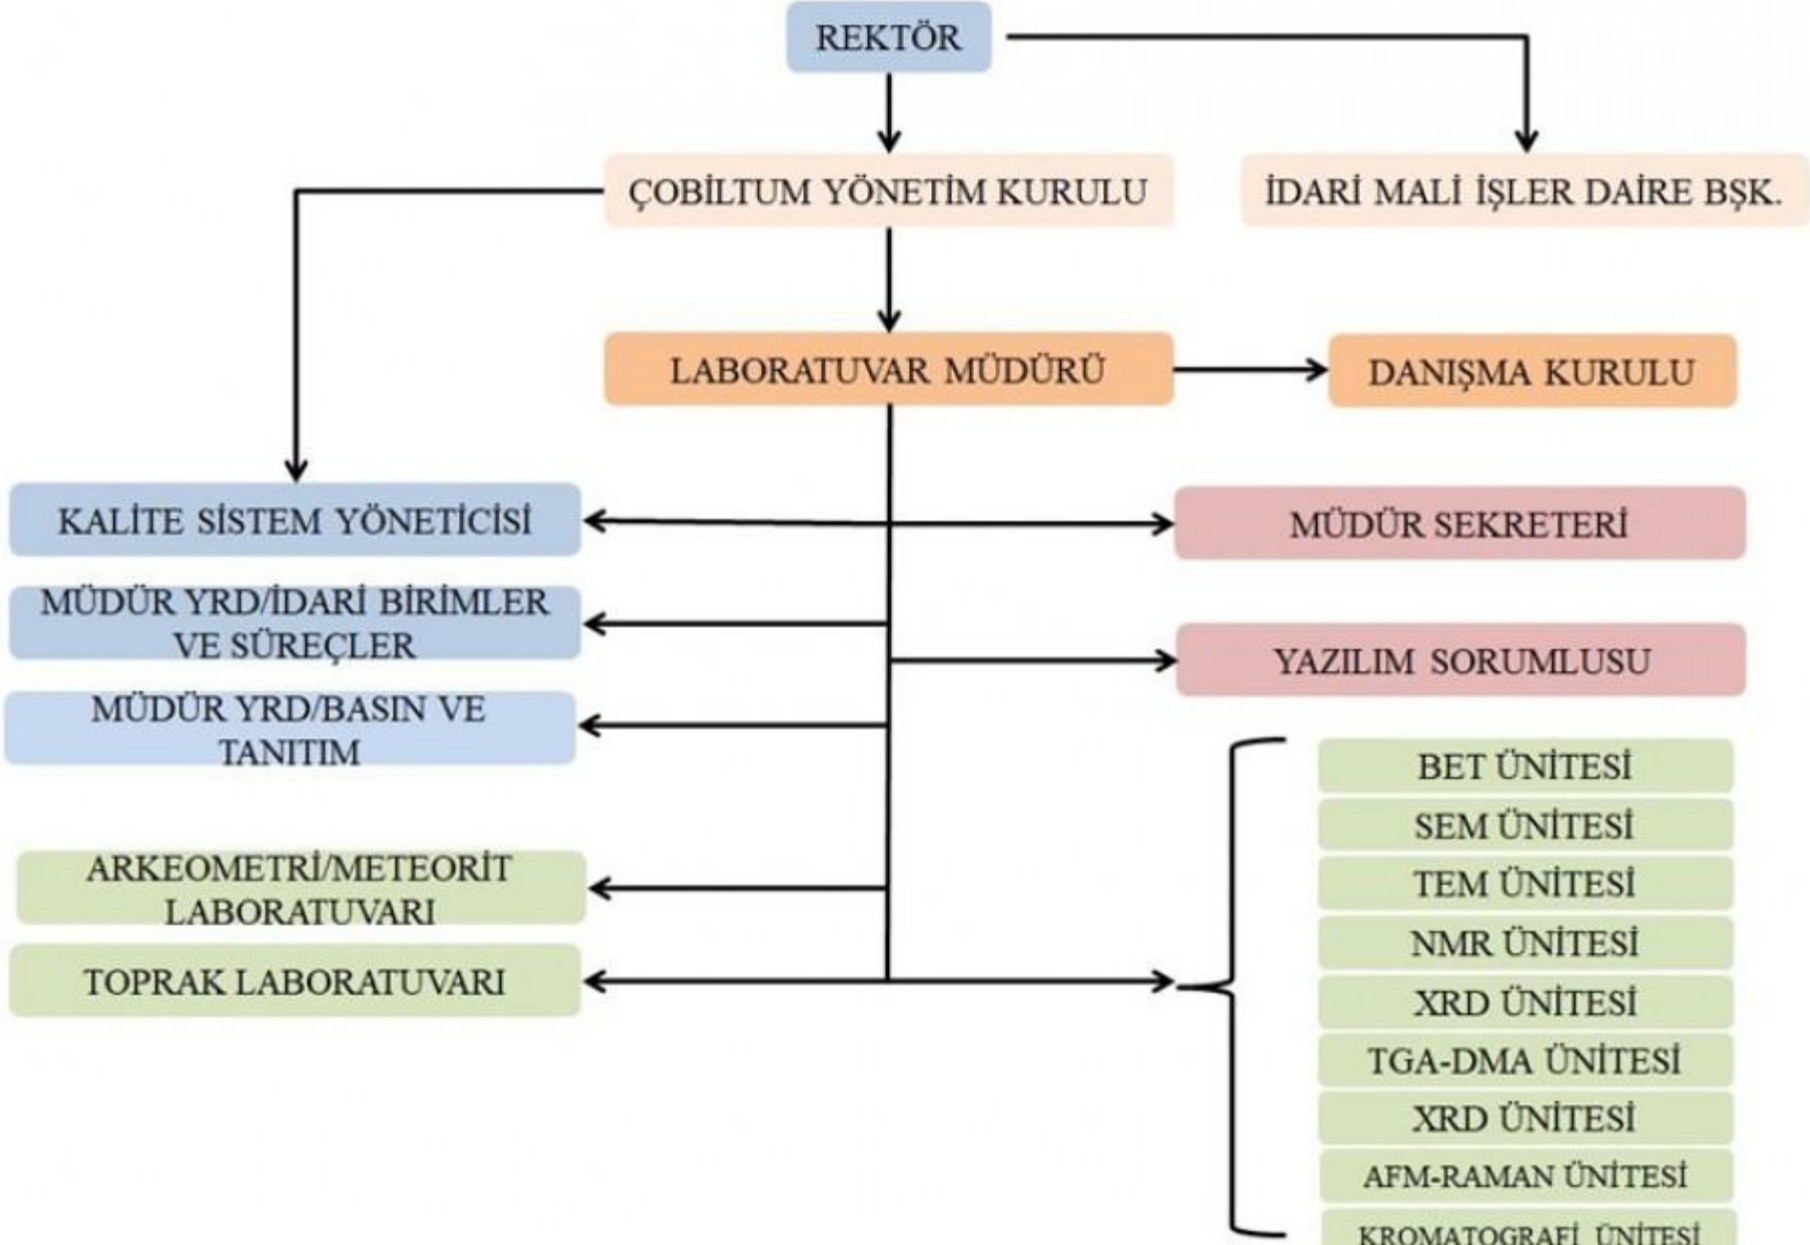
REKTÖR

ÇOBİLTUM YÖNETİM KURULU

İDARİ MALİ İŞLER DAİRE BŞK.

LABORATUVAR MÜDÜRÜ

DANIŞMA KURULU

KALİTE SİSTEM YÖNETİCİSİ

MÜDÜR SEKRETERİ

MÜDÜR YRD/İDARİ BİRİMLER VE SÜREÇLER

YAZILIM SORUMLUSU

MÜDÜR YRD/BASIN VE TANITIM

ARKEOMETRİ/METEORİT LABORATUVARI

TOPRAK LABORATUVARI

BET ÜNİTESİ

SEM ÜNİTESİ

TEM ÜNİTESİ

NMR ÜNİTESİ

XRD ÜNİTESİ

TGA-DMA ÜNİTESİ

XRD ÜNİTESİ

AFM-RAMAN ÜNİTESİ

KROMATOGRAFİ ÜNİTESİ